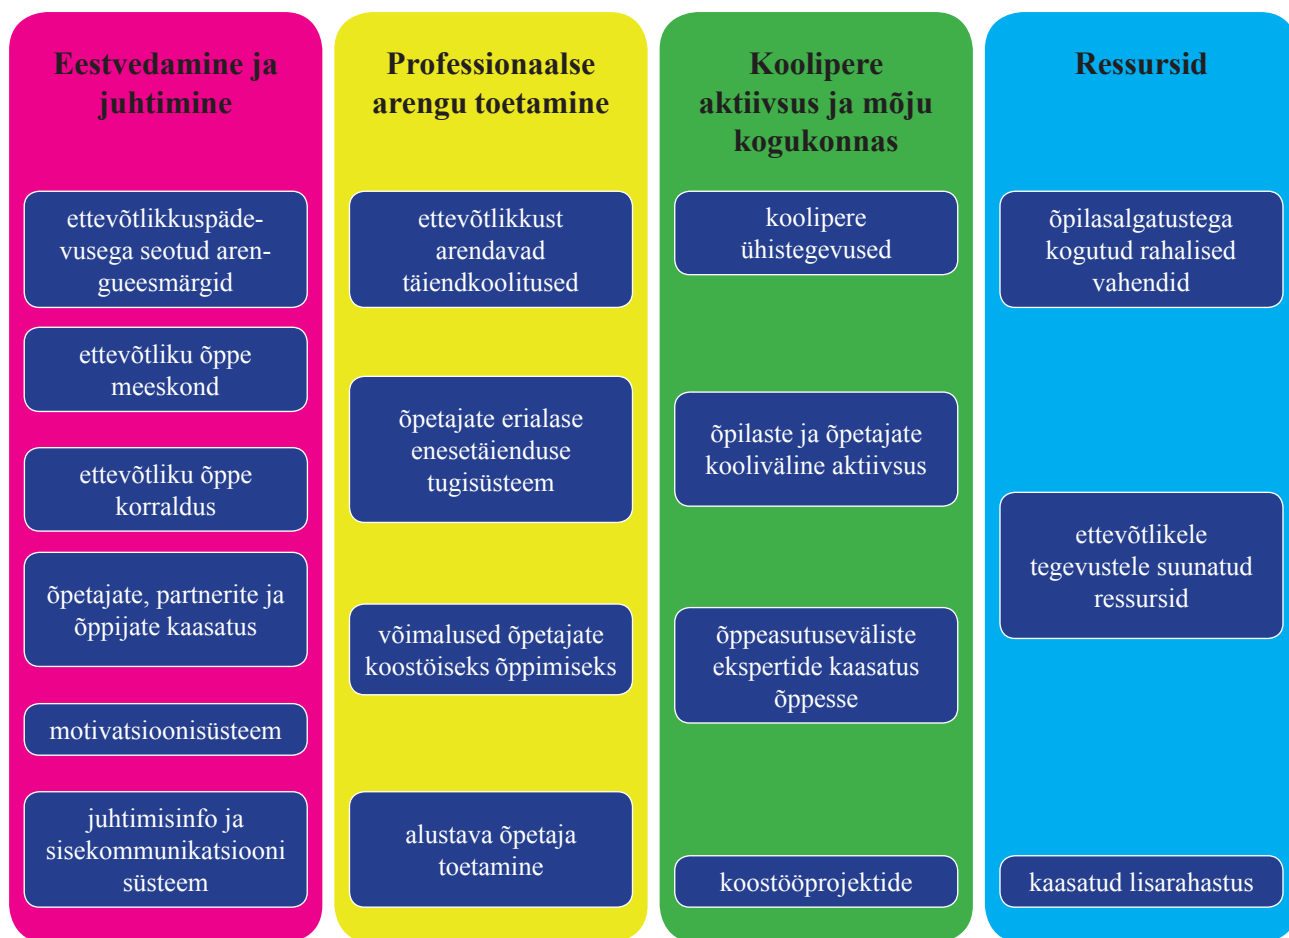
Eestvedamine ja juhtimine

ettevõtlikkuspädevusega seotud arengueesmärgid

ettevõtliku õppe meeskond

ettevõtliku õppe korraldus

õpetajate, partnerite ja õppijate kaasatus

motivatsioonisüsteem

juhtimisinfo ja sisekommunikatsiooni süsteem

Professionaalse arengu toetamine

ettevõtlikkust arendavad täiendkoolitused

õpetajate erialase enesetäienduse tugisüsteem

võimalused õpetajate koostöiseks õppimiseks

alustava õpetaja toetamine

Koolipere aktiivsus ja mõju kogukonnas

koolipere ühistegevused

õpilaste ja õpetajate kooliväline aktiivsus

õppeasutuseväliste ekspertide kaasatus õppesse

koostööprojektide

Ressursid

õpilasalgatustega kogutud rahalised vahendid

ettevõtlikele tegevustele suunatud ressursid

kaasatud lisarahastus